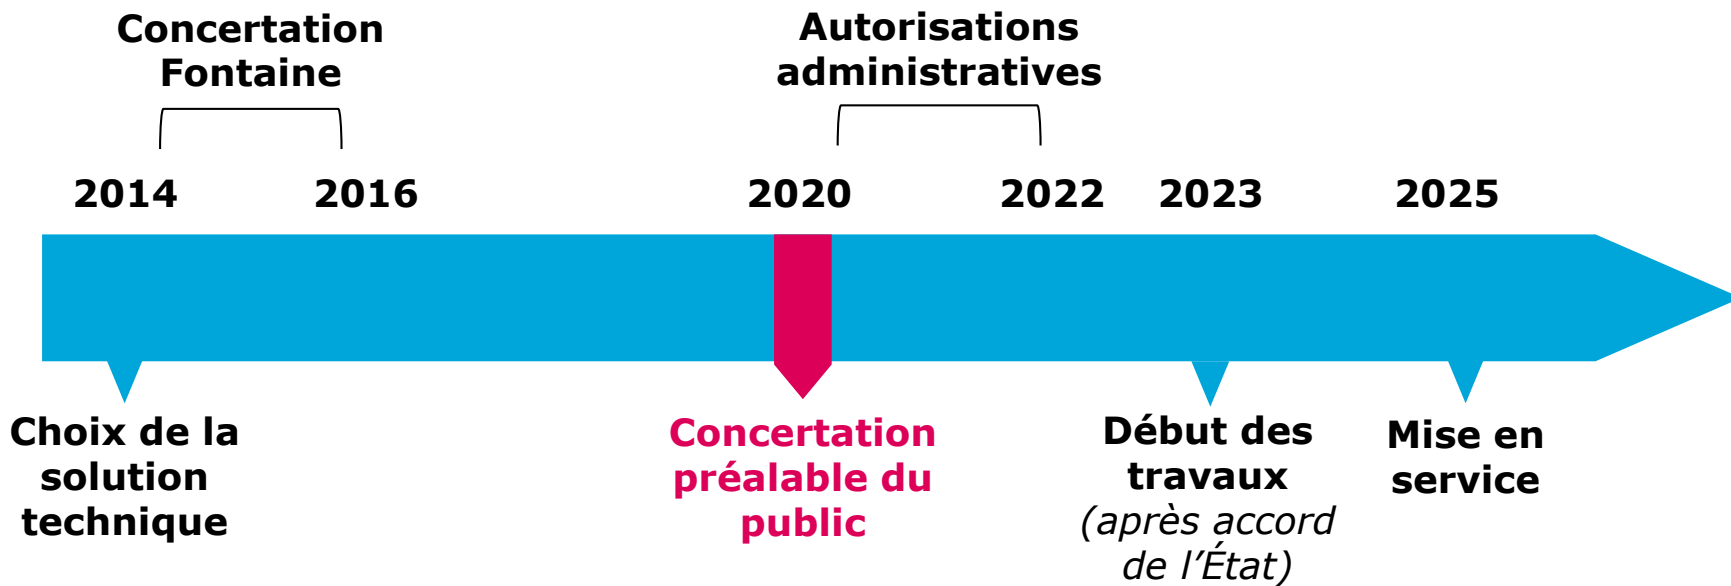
Concertation Fontaine

Autorisations administratives

2014

2016

2020

2022

2023

2025

Choix de la solution technique

Concertation préalable du public

Début des travaux *(après accord de l'État)*

Mise en service